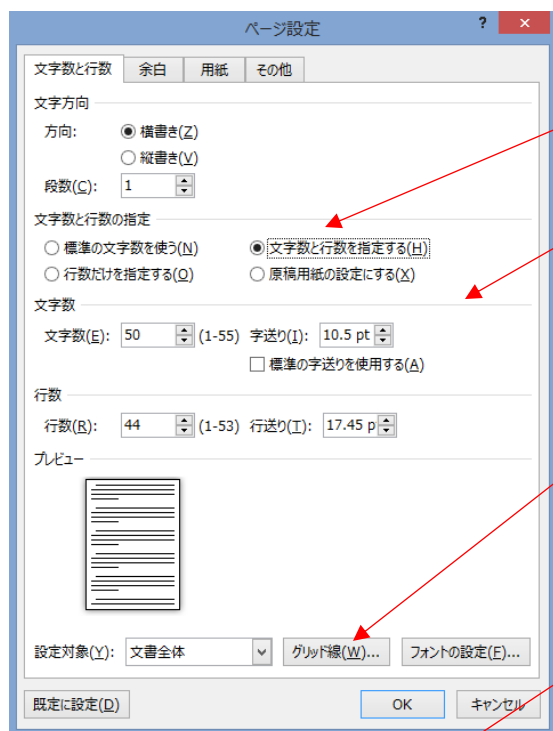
ページ設定

?

文字数と行数 | 余白 | 用紙 | その他

文字方向

方向: 横書き(Z)

縦書き(V)

段数(C): 1

文字数と行数の指定

標準の文字数を使う(N)

文字数と行数を指定する(H)

行数だけを指定する(O)

原稿用紙の設定にする(X)

文字数

文字数(E): 50 (1-55) 字送り(I): 10.5 pt

標準の字送りを使用する(A)

行数

行数(R): 44 (1-53) 行送り(T): 17.45 p

プレビュー

設定対象(Y): 文書全体

グリッド線(W)...

フォントの設定(F)...

既定に設定(D)

OK

キャンセル